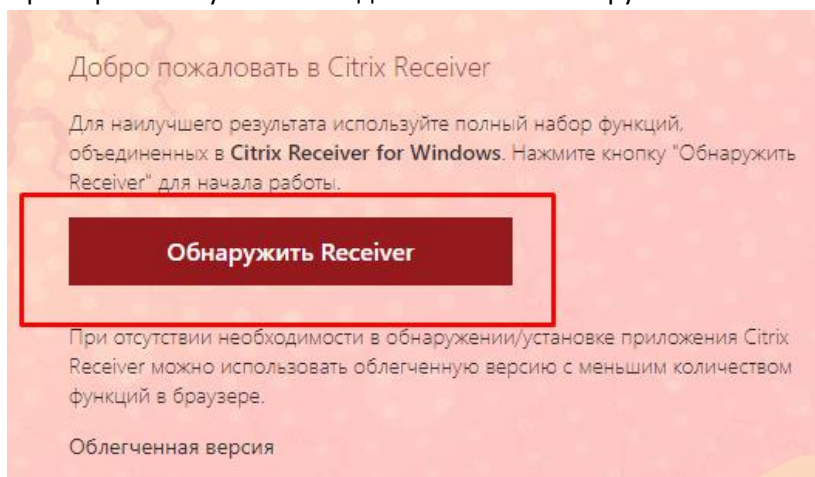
Добро пожаловать в Citrix Receiver

Для наилучшего результата используйте полный набор функций, объединенных в **Citrix Receiver for Windows**. Нажмите кнопку "Обнаружить Receiver" для начала работы.

Обнаружить Receiver

При отсутствии необходимости в обнаружении/установке приложения Citrix Receiver можно использовать облегченную версию с меньшим количеством функций в браузере.

Облегченная версия